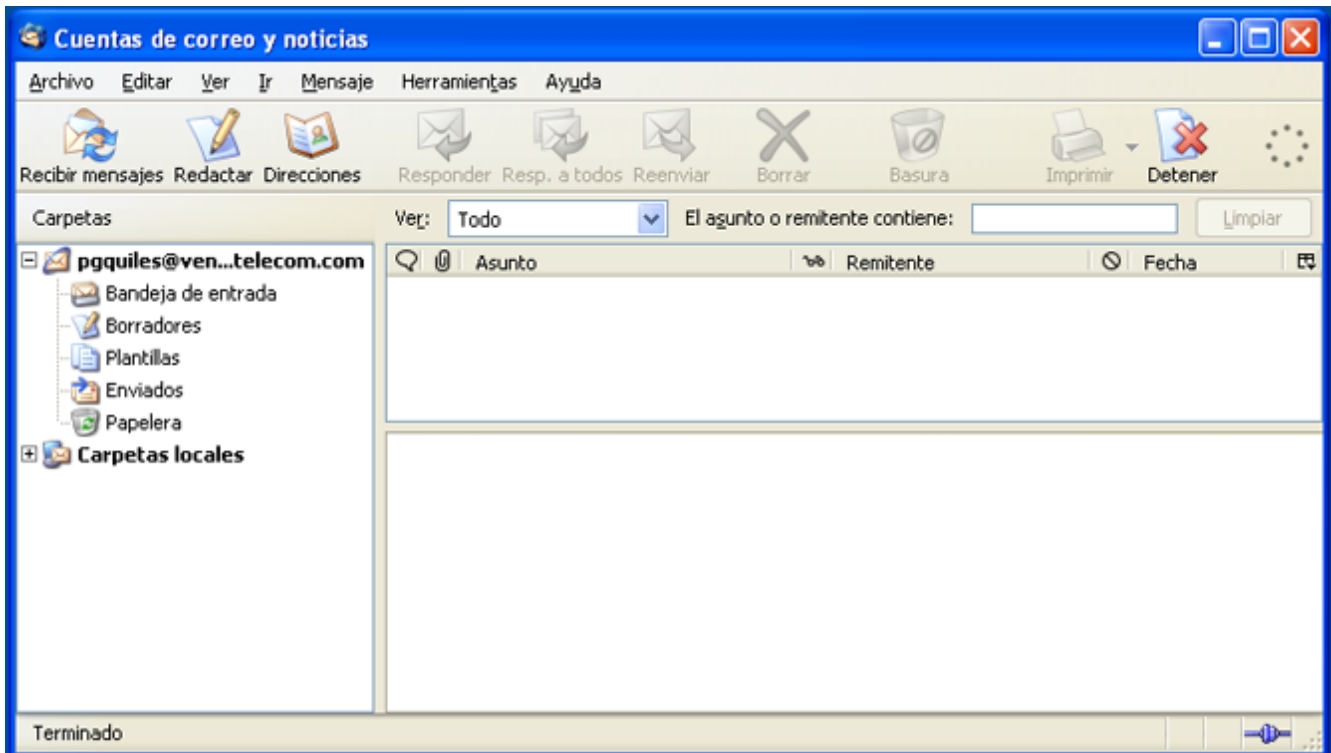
Cuentas de correo y noticias

Archivo Editar Ver Ir Mensaje Herramientas Ayuda

Recibir mensajes Redactar Direcciones Responder Resp. a todos Reenviar Borrar Basura Imprimir Detener

Carpetas

Ver: Todo

El asunto o remitente contiene:

Limpiar

pgquiles@ven...telecom.com
Bandeja de entrada
Borradores
Plantillas
Enviados
Papelera
Carpetas locales

Asunto Remitente Fecha

Terminado